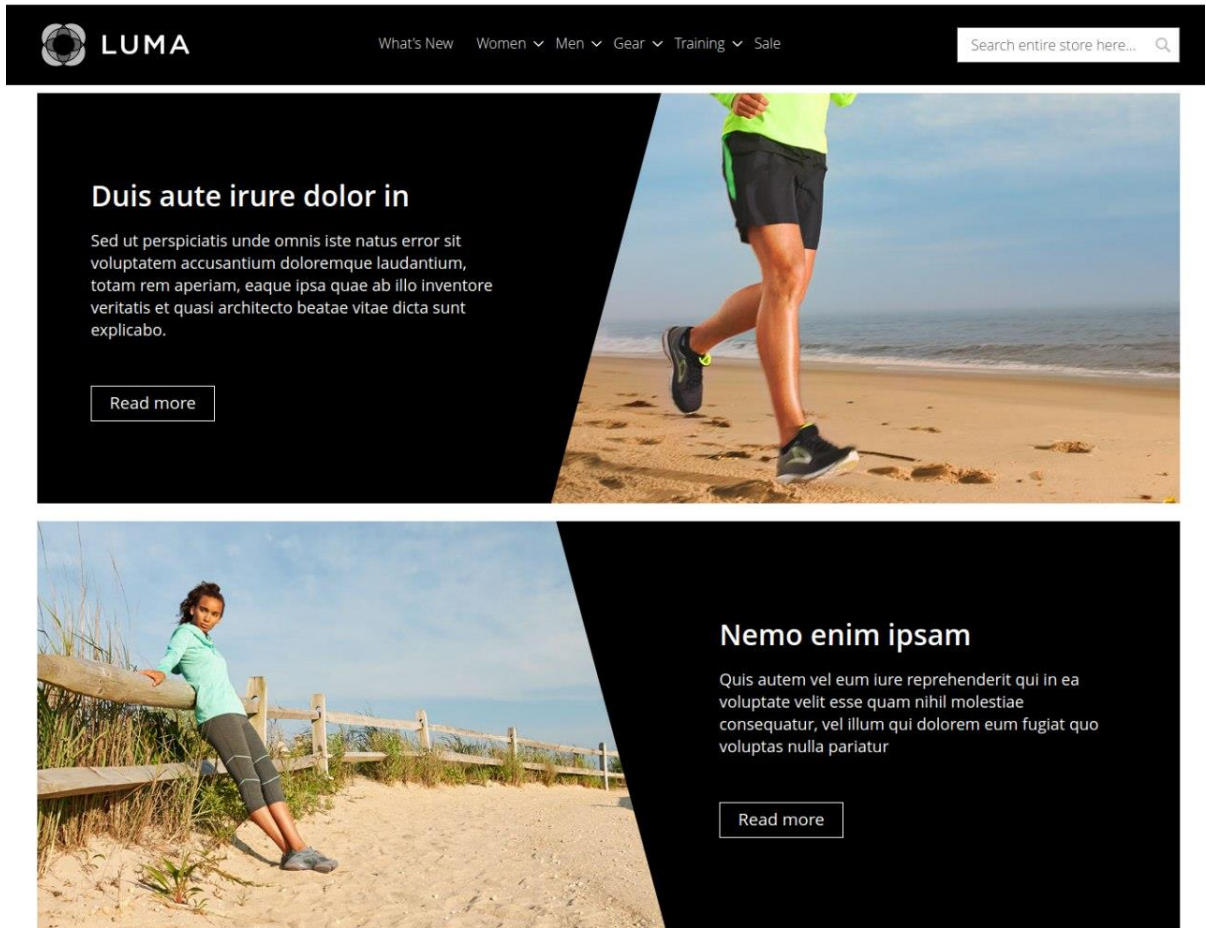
LUMA

What's New Women Men Gear Training Sale

Search entire store here...

Duis aute irure dolor in

Sed ut perspiciatis unde omnis iste natus error sit voluptatem accusantium doloremque laudantium, totam rem aperiam, eaque ipsa quae ab illo inventore veritatis et quasi architecto beatae vitae dicta sunt explicabo.

Read more

Nemo enim ipsam

Quis autem vel eum iure reprehenderit qui in ea voluptate velit esse quam nihil molestiae consequatur, vel illum qui dolorem eum fugiat quo voluptas nulla pariatur

Read more